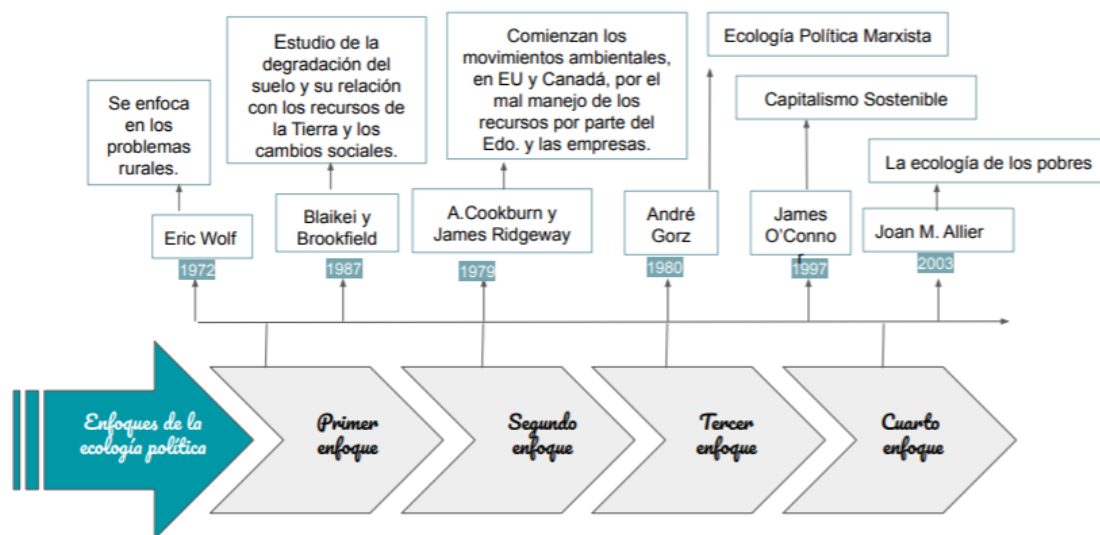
Se enfoca en los problemas rurales.

Eric Wolf

1972

Estudio de la degradación del suelo y su relación con los recursos de la Tierra y los cambios sociales.

Blaikei y Brookfield

1987

Comienzan los movimientos ambientales, en EU y Canadá, por el mal manejo de los recursos por parte del Edo. y las empresas.

A.Cookburn y James Ridgeway

1979

Ecología Política Marxista

André Gorz

1980

Capitalismo Sostenible

James O'Conno r

1997

La ecología de los pobres

Joan M. Allier

2003

Enfoques de la ecología política

Primer enfoque

Segundo enfoque

Tercer enfoque

Cuarto enfoque